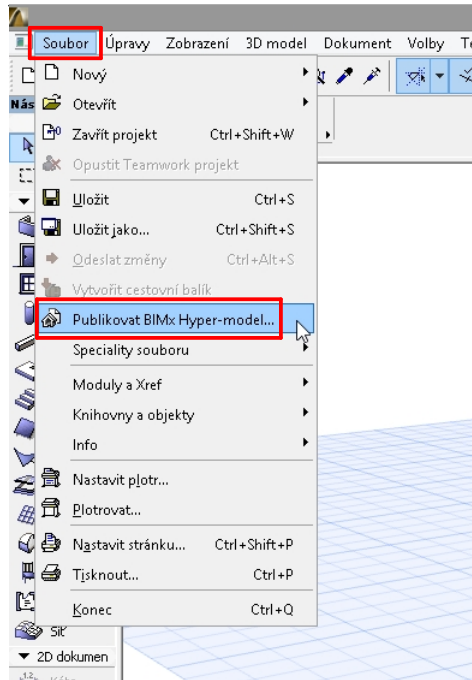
Soubor Úpravy Zobrazení 3D model Dokument Volby Te

Nás

Nový
Otevřít
Zavřít projekt Ctrl+Shift+W
Opustit Teamwork projekt
Uložit Ctrl+S
Uložit jako... Ctrl+Shift+S
Odeslat změny Ctrl+Alt+S
Vytvořit cestovní balík
Publikovat BIMx Hyper-model...
Speciality souboru
Moduly a Xref
Knihovny a objekty
Info
Nastavit plotr...
Plotrovat...
Nastavit stránku... Ctrl+Shift+P
Tisknout... Ctrl+P
Konec Ctrl+Q

Síť
2D dokumen